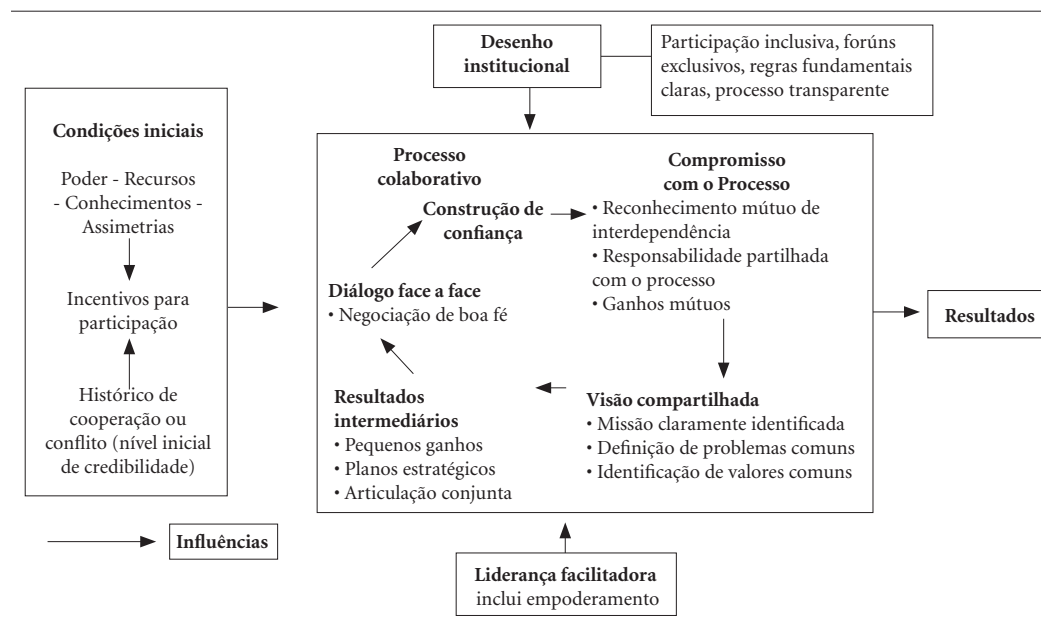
Desenho institucional

Participação inclusiva, forúns exclusivos, regras fundamentais claras, processo transparente

Condições iniciais

Poder - Recursos - Conhecimentos - Assimetrias

Incentivos para participação

Histórico de cooperação ou conflito (nível inicial de credibilidade)

Processo colaborativo

Construção de confiança

Compromisso com o Processo
• Reconhecimento mútuo de interdependência
• Responsabilidade partilhada com o processo
• Ganhos mútuos

Diálogo face a face
• Negociação de boa fé

Resultados

Resultados intermediários
• Pequenos ganhos
• Planos estratégicos
• Articulação conjunta

Visão compartilhada
• Missão claramente identificada
• Definição de problemas comuns
• Identificação de valores comuns

Influências

Liderança facilitadora
inclui empoderamento